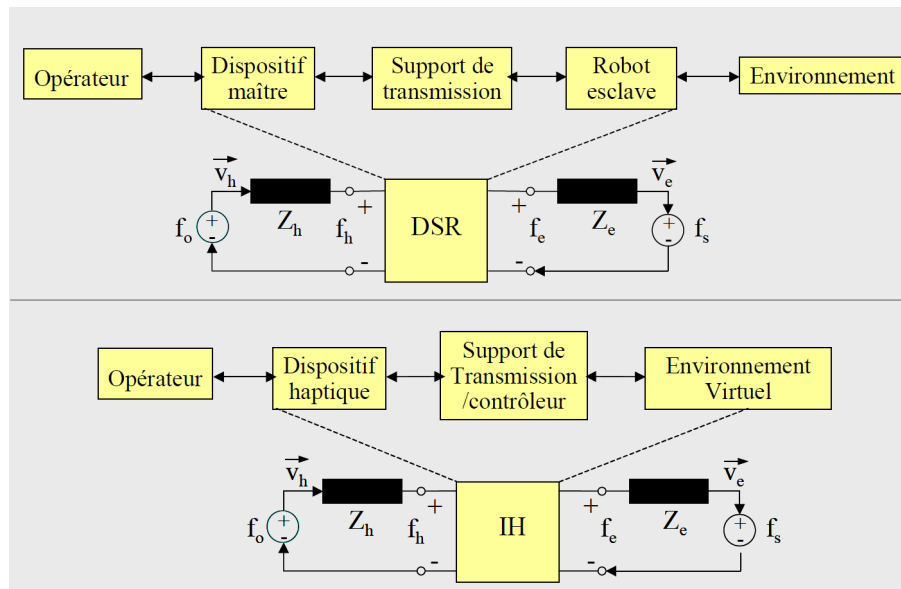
Opérateur

Dispositif maître

Support de transmission

Robot esclave

Environnement

$\overrightarrow{v_h}$

$f_o$

+

-

$Z_h$

$f_h$

+

-

DSR

+

$f_e$

-

$Z_e$

$\overrightarrow{v_e}$

+

-

$f_s$

Opérateur

Dispositif haptique

Support de Transmission /contrôleur

Environnement Virtuel

$\overrightarrow{v_h}$

$f_o$

+

-

$Z_h$

$f_h$

+

-

IH

+

$f_e$

-

$Z_e$

$\overrightarrow{v_e}$

+

-

$f_s$